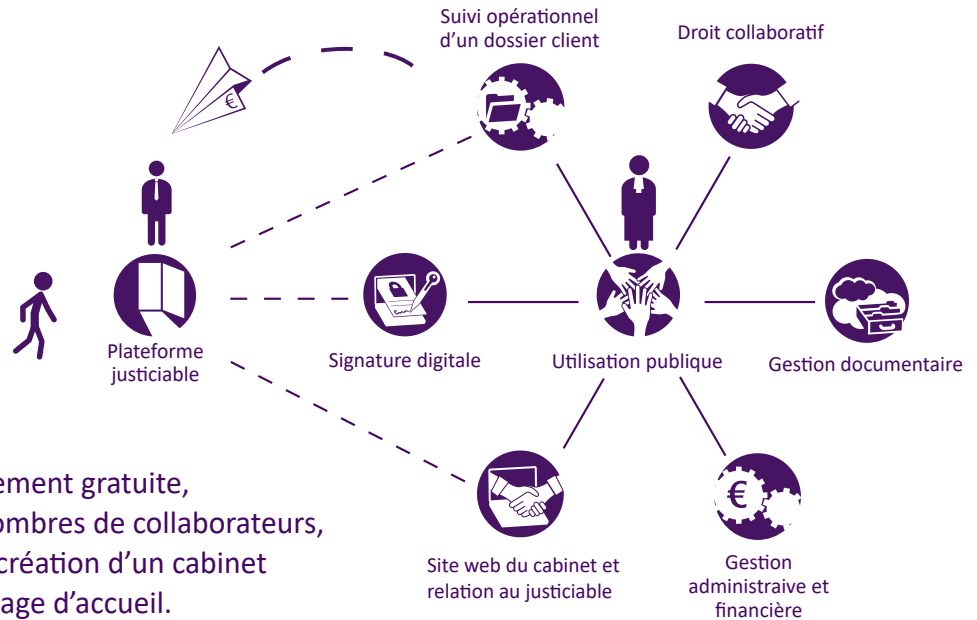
Suivi opérationnel d'un dossier client

Droit collaboratif

Plateforme justiciable

Signature digitale

Utilisation publique

Gestion documentaire

Site web du cabinet et relation au justiciable

Gestion administraive et financière

ement gratuite,
ombres de collaborateurs,
création d'un cabinet
age d'accueil.